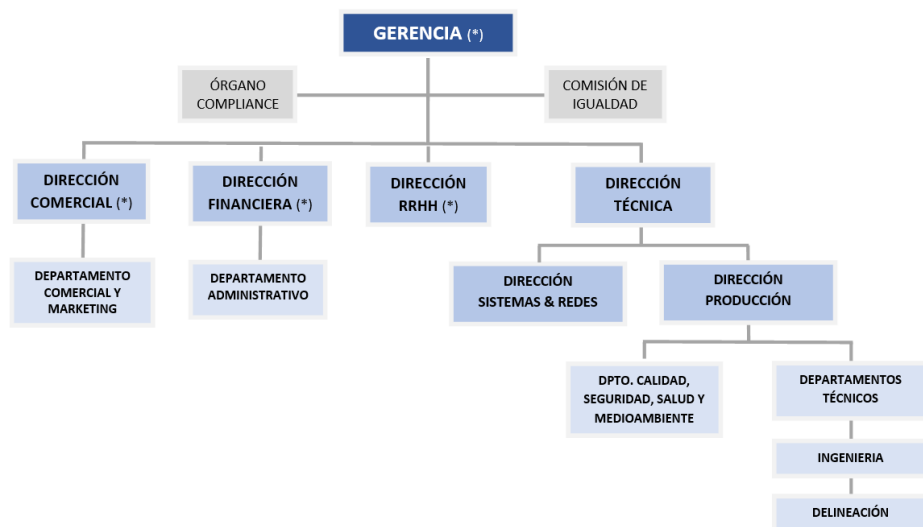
GERENCIA (*)

ÓRGANO COMPLIANCE

COMISIÓN DE IGUALDAD

DIRECCIÓN COMERCIAL (*)

DIRECCIÓN FINANCIERA (*)

DIRECCIÓN RRHH (*)

DIRECCIÓN TÉCNICA

DEPARTAMENTO COMERCIAL Y MARKETING

DEPARTAMENTO ADMINISTRATIVO

DIRECCIÓN SISTEMAS & REDES

DIRECCIÓN PRODUCCIÓN

DPTO. CALIDAD, SEGURIDAD, SALUD Y MEDIOAMBIENTE

DEPARTAMENTOS TÉCNICOS

INGENIERIA

DELINEACIÓN